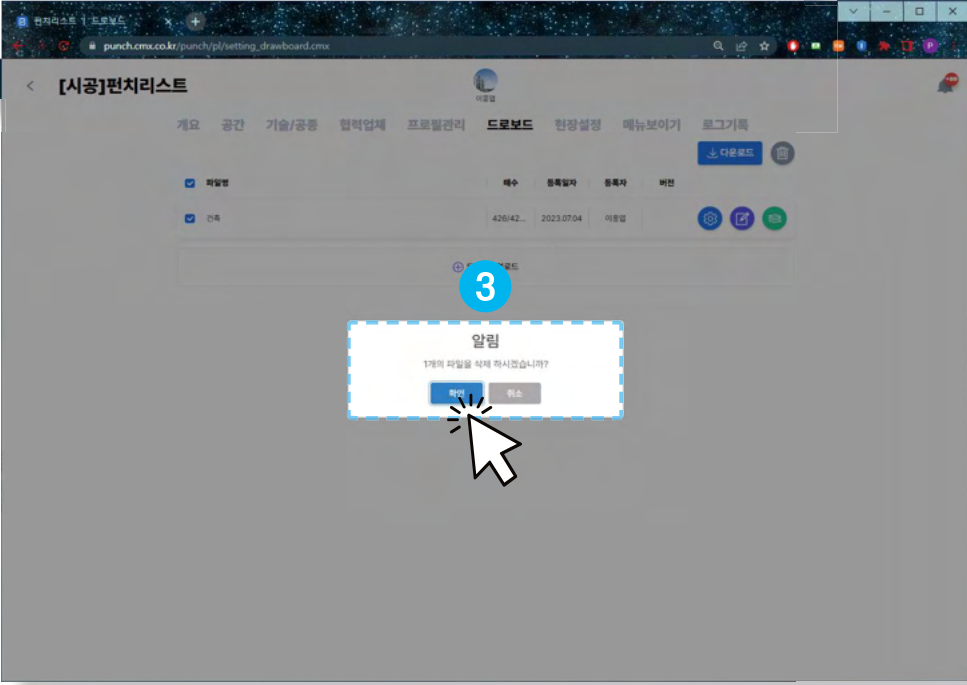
펀치리스트 | 드로보드

punch.cmx.co.kr/punch/pl/setting_drawboard.cmx

[시공]펀치리스트

이호업

개요 공간 기술/공종 협력업체 프로필관리 드로보드 현장설정 메뉴보이기 로그기록

다운로드

| 파일명 | 매수 | 등록일자 | 등록자 | 버전 |
|---|---|---|---|---|
| 건축 | 426/42... | 2023.07.04 | 이호업 | |

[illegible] 업로드

3

알림

1개의 파일을 삭제 하시겠습니까?

확인 취소